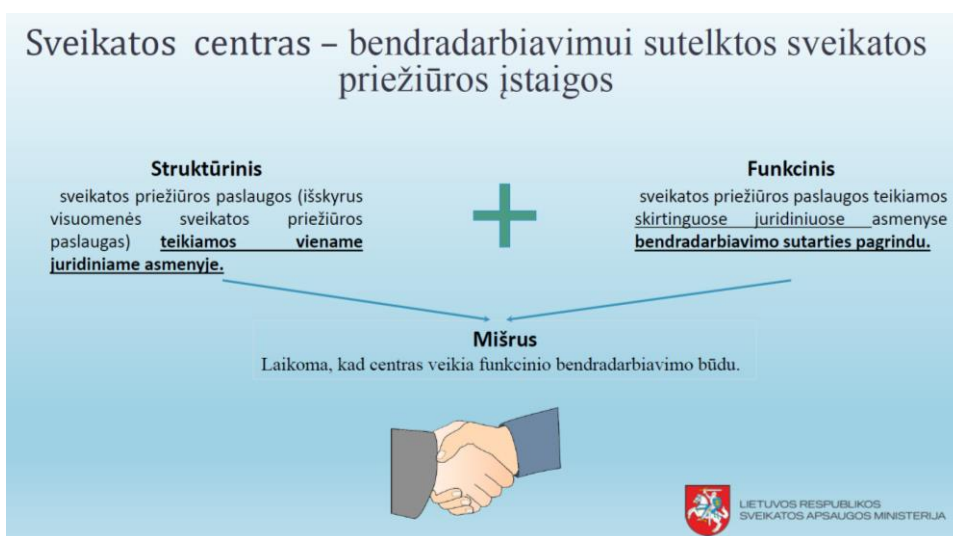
Sveikatos centras – bendradarbiavimui sutelktos sveikatos priežiūros įstaigos

Struktūrinis
sveikatos priežiūros paslaugos (išskyrus visuomenės sveikatos priežiūros paslaugas) teikiamos viename juridiniame asmenyje.

Funkcinis
sveikatos priežiūros paslaugos teikiamos skirtinguose juridiniuose asmenyse bendradarbiavimo sutarties pagrindu.

Mišrus
Laikoma, kad centras veikia funkcinio bendradarbiavimo būdu.

LIETUVOS RESPUBLIKOS
SVEIKATOS APSAUGOS MINISTERIJA